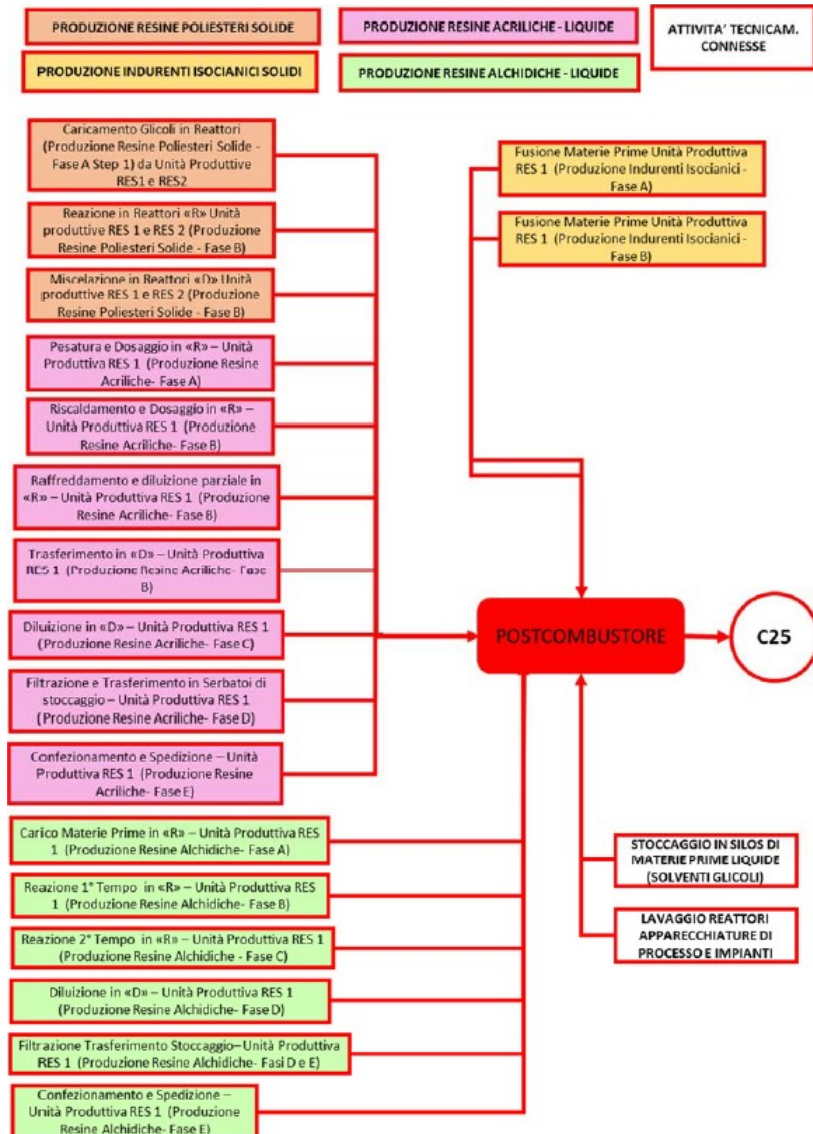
PRODUZIONE RESINE POLIESTERI SOLIDE

PRODUZIONE RESINE ACRILICHE - LIQUIDE

ATTIVITA' TECNICAM. CONNESSE

PRODUZIONE INDURENTI ISOCIANICI SOLIDI

PRODUZIONE RESINE ALCHIDICHE - LIQUIDE

Caricamento Glicoli in Reattori (Produzione Resine Poliesteri Solide - Fase A Step 1) da Unità Produttive RES1 e RES2

Reazione in Reattori «R» Unità produttive RES 1 e RES 2 (Produzione Resine Poliesteri Solide - Fase B)

Miscelazione in Reattori «D» Unità produttive RES 1 e RES 2 (Produzione Resine Poliesteri Solide - Fase B)

Pesatura e Dosaggio in «R» – Unità Produttiva RES 1 (Produzione Resine Acriliche- Fase A)

Riscaldamento e Dosaggio in «R» – Unità Produttiva RES 1 (Produzione Resine Acriliche- Fase B)

Raffreddamento e diluizione parziale in «R» – Unità Produttiva RES 1 (Produzione Resine Acriliche- Fase B)

Trasferimento in «D» – Unità Produttiva RES 1 (Produzione Resine Acriliche- Fase B)

Diluizione in «D» – Unità Produttiva RES 1 (Produzione Resine Acriliche- Fase C)

Filtrazione e Trasferimento in Serbatoi di stoccaggio – Unità Produttiva RES 1 (Produzione Resine Acriliche- Fase D)

Confezionamento e Spedizione – Unità Produttiva RES 1 (Produzione Resine Acriliche- Fase E)

Carico Materie Prime in «R» – Unità Produttiva RES 1 (Produzione Resine Alchidiche- Fase A)

Reazione 1° Tempo in «R» – Unità Produttiva RES 1 (Produzione Resine Alchidiche- Fase B)

Reazione 2° Tempo in «R» – Unità Produttiva RES 1 (Produzione Resine Alchidiche - Fase C)

Diluizione in «D» – Unità Produttiva RES 1 (Produzione Resine Alchidiche- Fase D)

Filtrazione Trasferimento Stoccaggio– Unità Produttiva RES 1 (Produzione Resine Alchidiche- Fasi D e E)

Confezionamento e Spedizione – Unità Produttiva RES 1 (Produzione Resine Alchidiche- Fase E)

Fusione Materie Prime Unità Produttiva RES 1 (Produzione Indurenti Isocianici - Fase A)

Fusione Materie Prime Unità Produttiva RES 1 (Produzione Indurenti Isocianici - Fase B)

POSTCOMBUSTORE

C25

STOCCAGGIO IN SILOS DI MATERIE PRIME LIQUIDE (SOLVENTI GLICOLI)

LAVAGGIO REATTORI APPARECCHIATURE DI PROCESSO E IMPIANTI